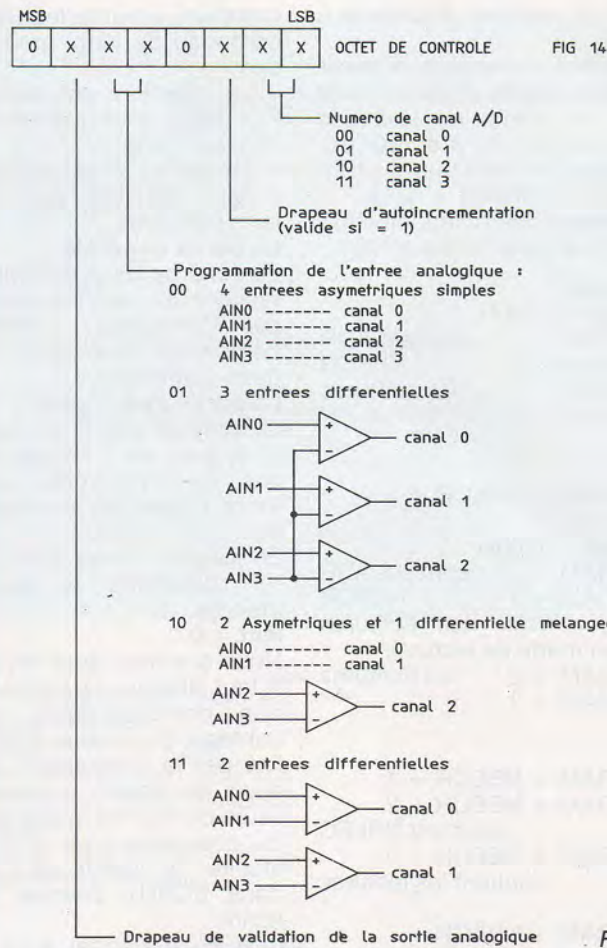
MSB LSB

| 0 | X | X | X | 0 | X | X | X |
|---|---|---|---|---|---|---|---|

OCTET DE CONTROLE FIG 14

Numero de canal A/D
00 canal 0
01 canal 1
10 canal 2
11 canal 3

Drapeau d'autoincrementation (valide si = 1)

Programmation de l'entree analogique :
00 4 entrees asymetriques simples
AIN0 ------- canal 0
AIN1 ------- canal 1
AIN2 ------- canal 2
AIN3 ------- canal 3

01 3 entrees differentielles
AIN0 + canal 0
AIN1 + canal 1
AIN2 + canal 2
AIN3 −

10 2 Asymetriques et 1 differentielle melange
AIN0 ------- canal 0
AIN1 ------- canal 1
AIN2 + canal 2
AIN3 −

11 2 entrees differentielles
AIN0 + canal 0
AIN1 −
AIN2 + canal 1
AIN3 −

Drapeau de validation de la sortie analogique